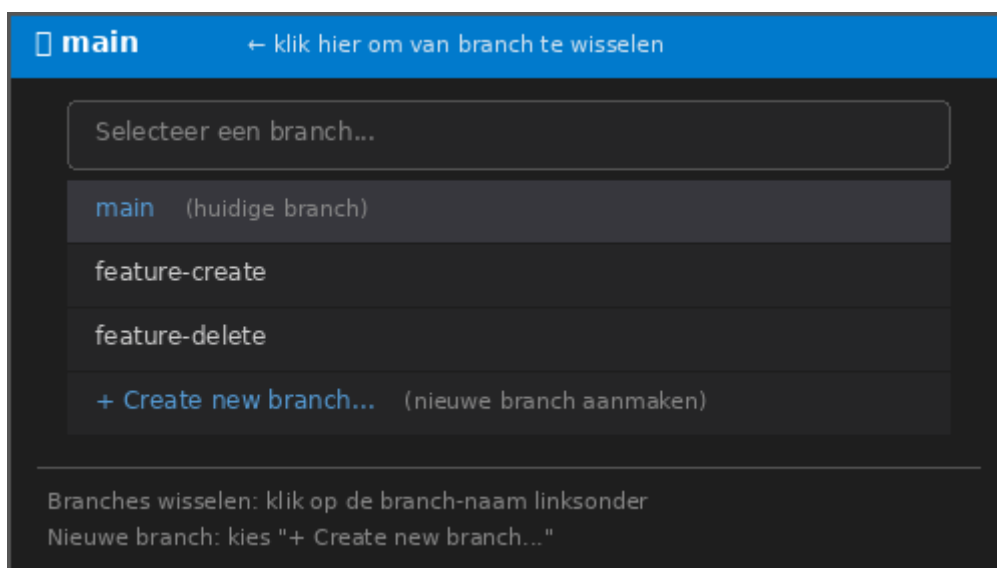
main ← klik hier om van branch te wisselen

Selecteer een branch...

main (huidige branch)

feature-create

feature-delete

+ Create new branch... (nieuwe branch aanmaken)

Branches wisselen: klik op de branch-naam linksonder
Nieuwe branch: kies "+ Create new branch..."